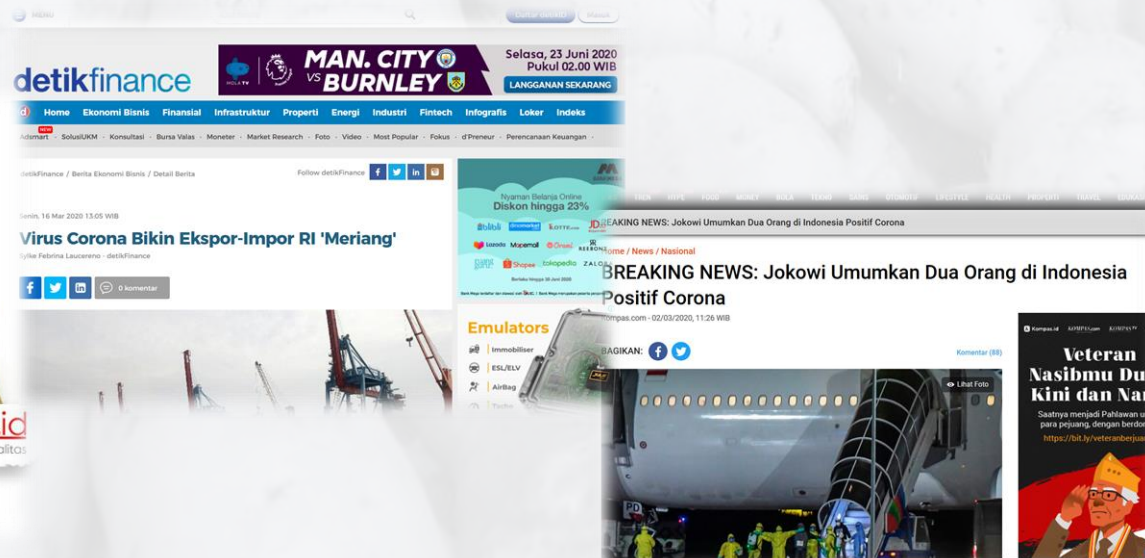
MENU

Daftar detikID Masuk

detikfinance

MAN. CITY vs BURNLEY

Selasa, 23 Juni 2020 Pukul 02.00 WIB

LANGGANAN SEKARANG

Home Ekonomi Bisnis Finansial Infrastruktur Properti Energi Industri Fintech Infografis Loker Indeks

NEW

Adsmart · SolusiUKM · Konsultasi · Bursa Valas · Moneter · Market Research · Foto · Video · Most Popular · d'Preneur · Perencanaan Keuangan ·

detikFinance / Berita Ekonomi Bisnis / Detail Berita

Follow detikFinance

Senin, 16 Mar 2020 13.05 WIB

Virus Corona Bikin Ekspor-Impor RI 'Meriang'

Sylke Febrina Laucereno - detikFinance

0 komentar

Nyaman Belanja Online Diskon hingga 23%

Emulators

Immobiliser

ESL/ELV

AirBag

BREAKING NEWS: Jokowi Umumkan Dua Orang di Indonesia Positif Corona

Home / News / Nasional

BREAKING NEWS: Jokowi Umumkan Dua Orang di Indonesia Positif Corona

Kompas.com - 02/03/2020, 11:26 WIB

BAGIKAN:

Komentar (88)

Lihat Foto

Veteran Nasibmu Du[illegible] Kini dan Nan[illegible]

Saatnya menjadi Pahlawan u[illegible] para pejuang, dengan berdo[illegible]

https://bit.ly/veteranberjua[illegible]